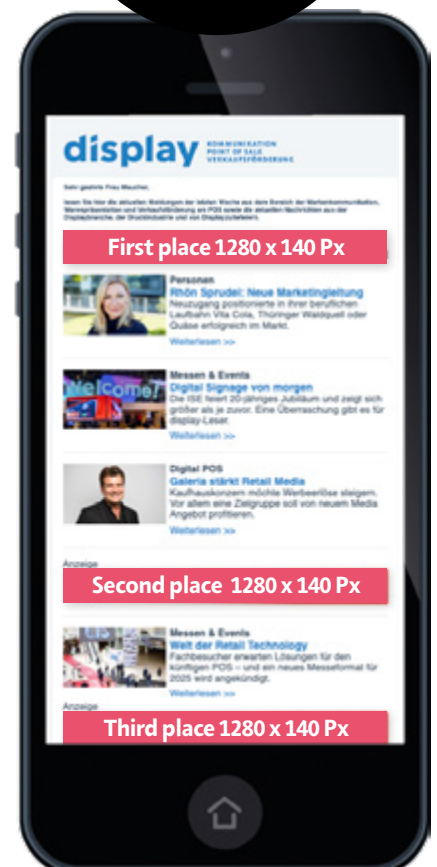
display KOMMUNIKATION POINT OF SALE VERKAUFSFÖRDERUNG

Sehr geehrte Frau Maucher,

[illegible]

First place 1280 x 140 Px

Personen
Rhön Sprudel: Neue Marketingleitung
Neuzugang positionierte in ihrer beruflichen Laufbahn Vita Cola, Thüringer Waldquell oder Quäse erfolgreich im Markt.
Weiterlesen >>

Messen & Events
Digital Signage von morgen
Die ISE feiert 20-jähriges Jubiläum und zeigt sich größer als je zuvor. Eine Überraschung gibt es für display-Leser.
Weiterlesen >>

Digital POS
Galeria stärkt Retail Media
Kaufhauskonzern möchte Werbeerlöse steigern. Vor allem eine Zielgruppe soll von neuem Media Angebot profitieren.
Weiterlesen >>

Anzeige
Second place 1280 x 140 Px

Messen & Events
Welt der Retail Technology
Fachbesucher erwarten Lösungen für den künftigen POS – und ein neues Messeformat für 2025 wird angekündigt.
Weiterlesen >>

Anzeige
Third place 1280 x 140 Px